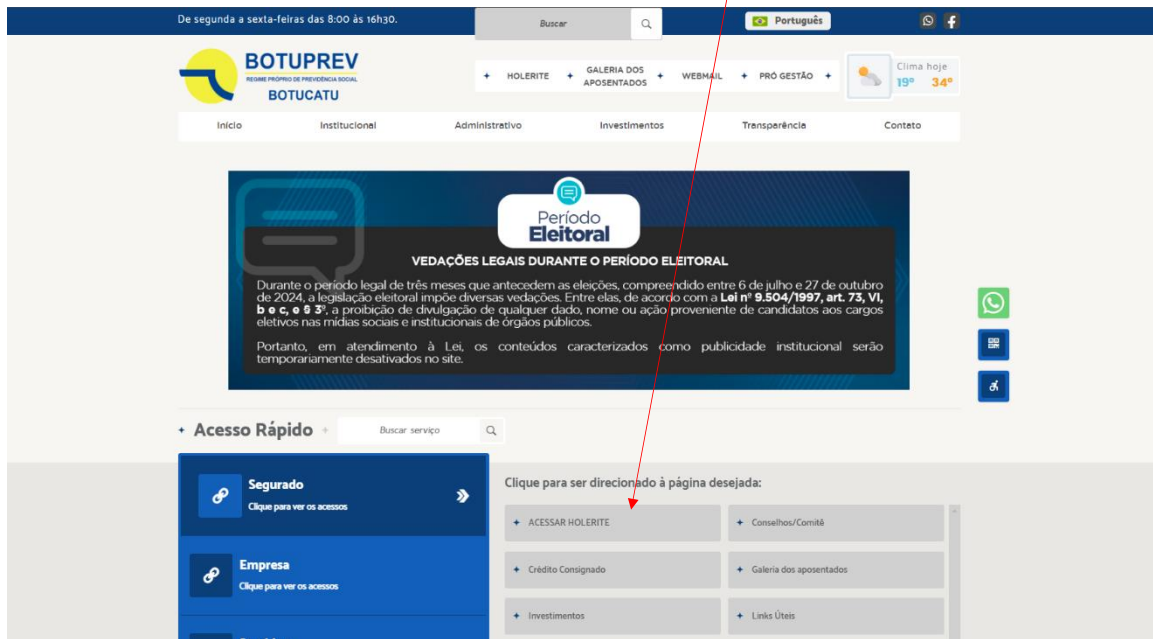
De segunda a sexta-feiras das 8:00 às 16h30.

Buscar

Português

BOTUPREV
REGIME PRÓPRIO DE PREVIDÊNCIA SOCIAL
BOTUCATU

+ HOLERITE + GALERIA DOS APOSENTADOS + WEBMAIL + PRÓ GESTÃO +

Clima hoje
19° 34°

Início Institucional Administrativo Investimentos Transparência Contato

Período Eleitoral

VEDAÇÕES LEGAIS DURANTE O PERÍODO ELEITORAL

Durante o período legal de três meses que antecedem as eleições, compreendido entre 6 de julho e 27 de outubro de 2024, a legislação eleitoral impõe diversas vedações. Entre elas, de acordo com a Lei nº 9.504/1997, art. 73, VI, b e c, e § 3º, a proibição de divulgação de qualquer dado, nome ou ação proveniente de candidatos aos cargos eletivos nas mídias sociais e institucionais de órgãos públicos.

Portanto, em atendimento à Lei, os conteúdos caracterizados como publicidade institucional serão temporariamente desativados no site.

+ Acesso Rápido +

Buscar serviço

Segurado
Clique para ver os acessos

Empresa
Clique para ver os acessos

Clique para ser direcionado à página desejada:

+ ACESSAR HOLERITE
+ Conselhos/Comitê
+ Crédito Consignado
+ Galeria dos aposentados
+ Investimentos
+ Links Úteis